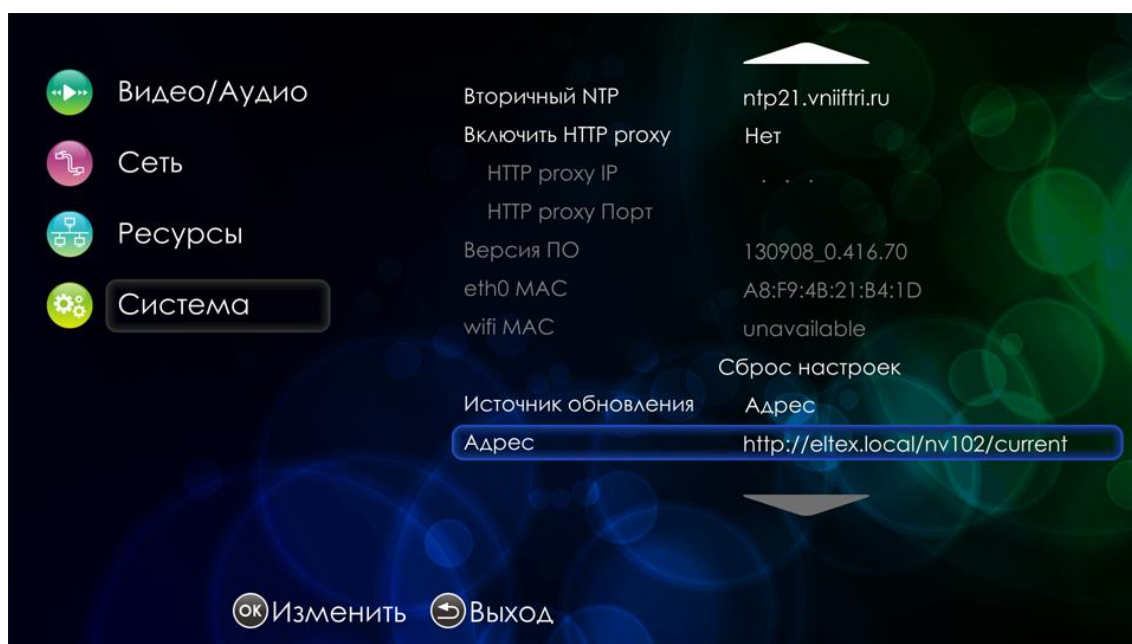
Видео/Аудио

Сеть

Ресурсы

Система

| | |
|---|---|
| Вторичный NTP | ntp21.vniiftri.ru |
| Включить HTTP proxy | Нет |
| HTTP proxy IP | . . . |
| HTTP proxy Порт | |
| Версия ПО | 130908_0.416.70 |
| eth0 MAC | A8:F9:4B:21:B4:1D |
| wifi MAC | unavailable |
| | Сброс настроек |
| Источник обновления | Адрес |
| Адрес | http://eltex.local/nv102/current |

OK Изменить Выход